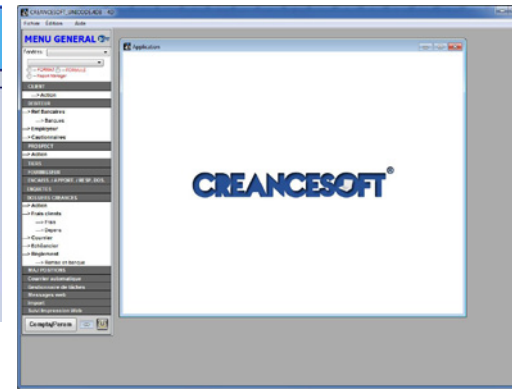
CREANCESOFT_UNICODE 4.0
Fichier Edition Aide
MENU GENERAL
Fenêtres
FORMAT
Export Manager
CLIENT
Action
DEBITEUR
Ref Bancaires
Banques
Employeur
Cautionnaires
PROSPECT
Action
TIERS
FORMATAGE
ENCAISS / APPORT / REMB. DOS.
ENQUETES
DOSSIERS CREANCES
Action
Frais clients
Frais
Depens
Courrier
Echéancier
Reglement
Remise en banque
MAJ POSITIONS
Courrier automatique
Gestionnaire de tâches
Messages web
Import
Suivi Impression Web
CompteForum
Application
CREANCESOFT®